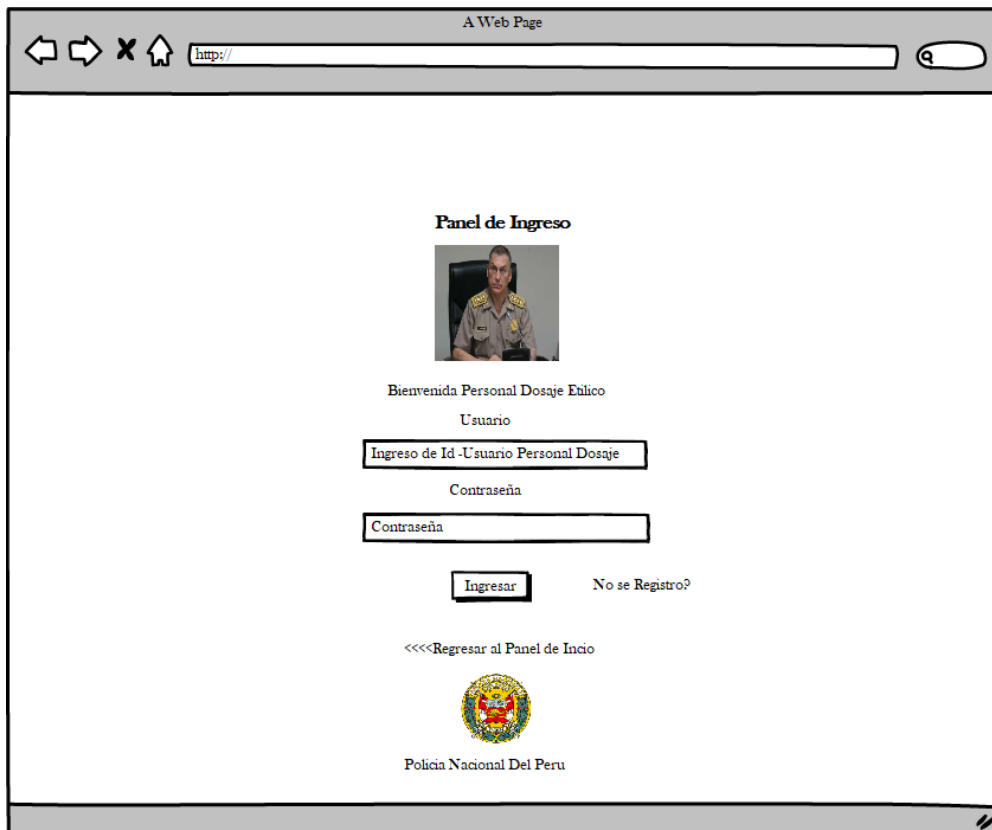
A Web Page

http://

Panel de Ingreso

Bienvenida Personal Dosaje Etilico

Usuario

Ingreso de Id -Usuario Personal Dosaje

Contraseña

Contraseña

Ingresar

No se Registro?

<<<<Regresar al Panel de Incio

Policia Nacional Del Peru